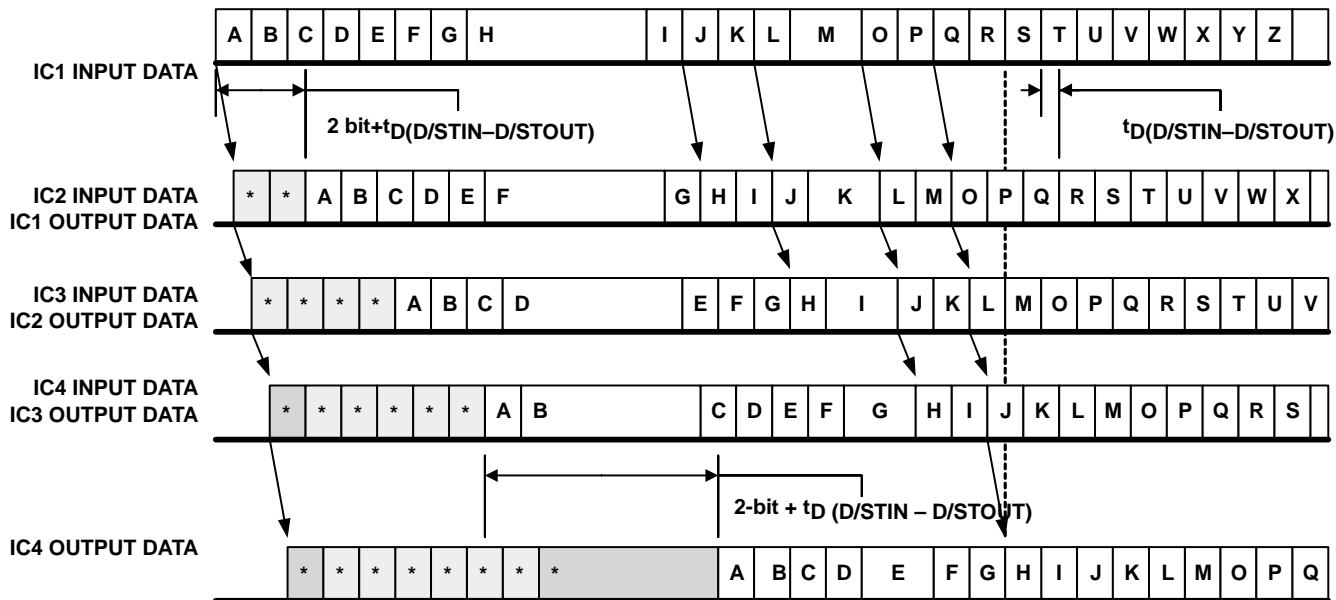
A B C D E F G H I J K L M O P Q R S T U V W X Y Z

IC1 INPUT DATA

2 bit+t$_{D(D/STIN–D/STOUT)}$

t$_{D(D/STIN–D/STOUT)}$

IC2 INPUT DATA
IC1 OUTPUT DATA

* * A B C D E F G H I J K L M O P Q R S T U V W X

IC3 INPUT DATA
IC2 OUTPUT DATA

* * * * A B C D E F G H I J K L M O P Q R S T U V

IC4 INPUT DATA
IC3 OUTPUT DATA

* * * * * * A B C D E F G H I J K L M O P Q R S

2-bit + t$_{D}$ (D/STIN – D/STOUT)

IC4 OUTPUT DATA

* * * * * * * * A B C D E F G H I J K L M O P Q